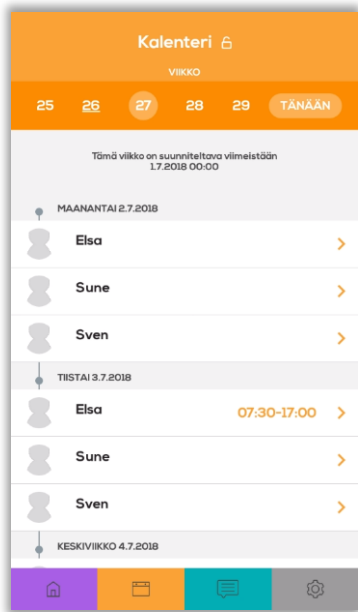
Kalenteri

VIIKKO

25 26 27 28 29 TÄNÄÄN

Tämä viikko on suunniteltava viimeistään 1.7.2018 00:00

MAANANTAI 2.7.2018

Elsa

Sune

Sven

TIISTAI 3.7.2018

Elsa 07:30-17:00

Sune

Sven

KESKIVIIKKO 4.7.2018